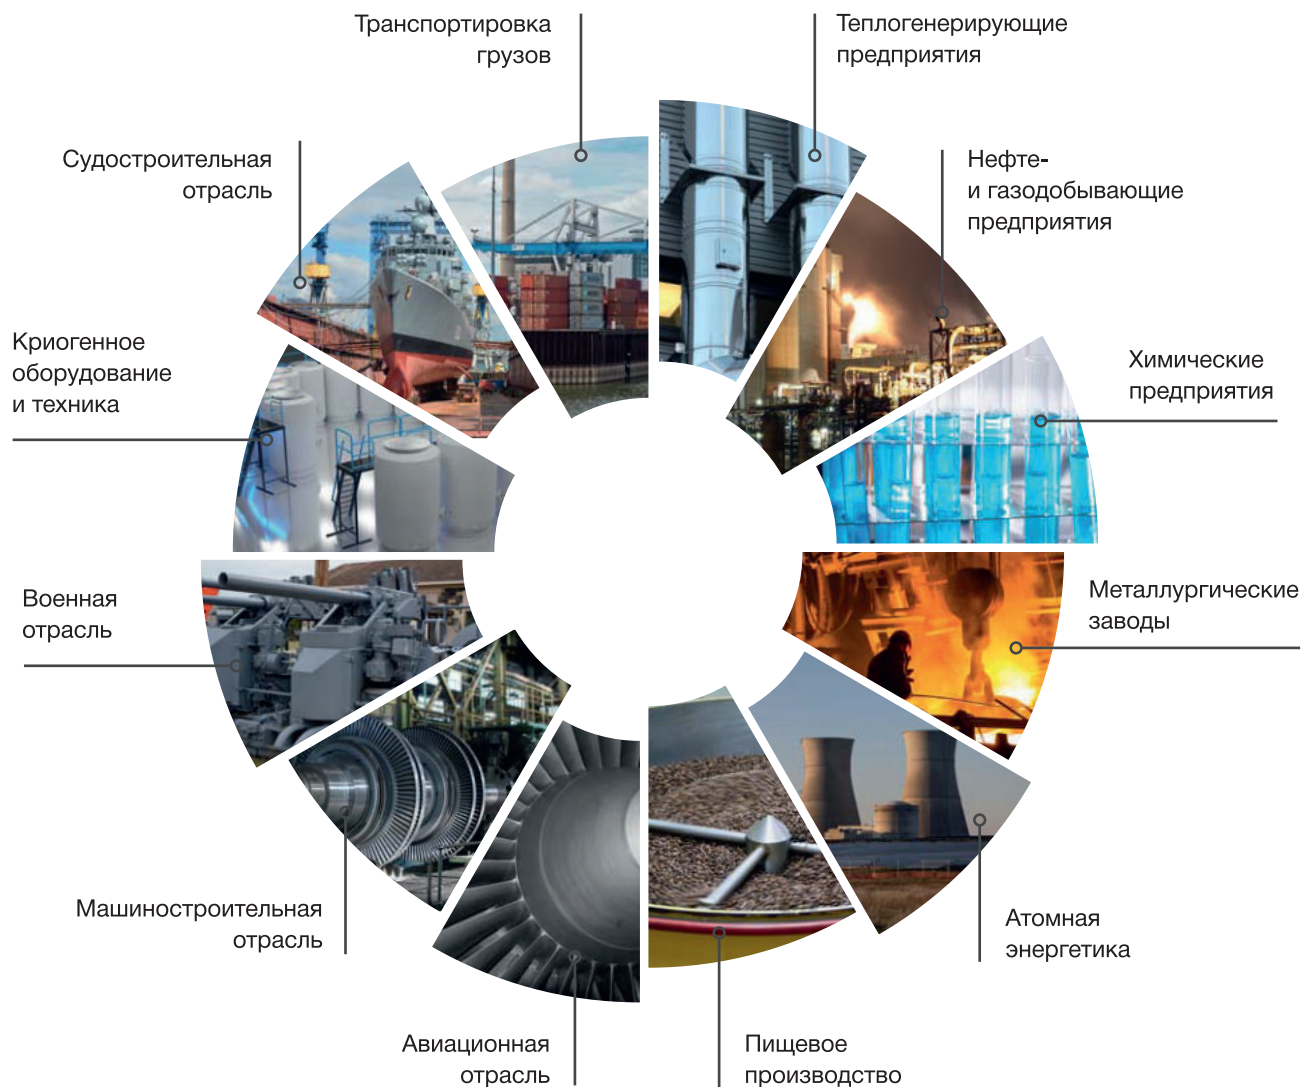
Транспортировка грузов

Теплогенерирующие предприятия

Судостроительная отрасль

Нефте- и газодобывающие предприятия

Криогенное оборудование и техника

Химические предприятия

Военная отрасль

Металлургические заводы

Машиностроительная отрасль

Атомная энергетика

Авиационная отрасль

Пищевое производство